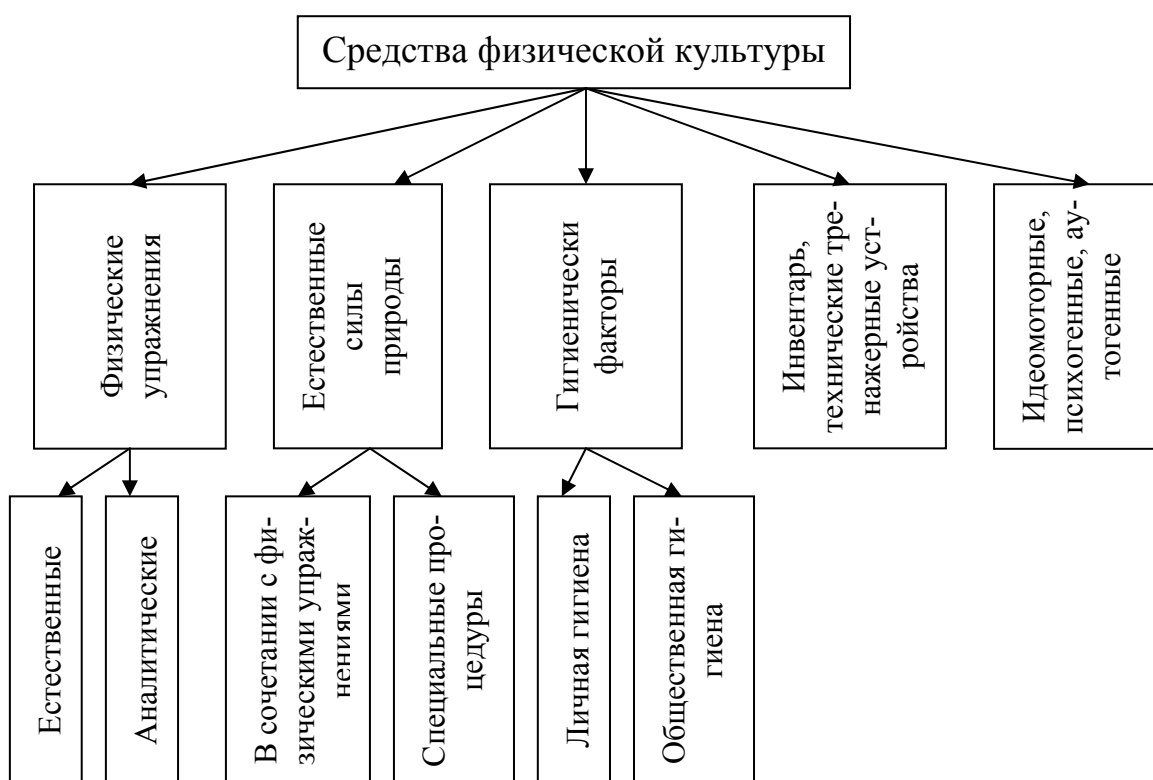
Средства физической культуры

Физические упражнения

Естественные силы природы

Гигиенически факторы

Инвентарь, технические тренажерные устройства

Идеомоторные, психогенные, аутогенные

Естественные

Аналитические

В сочетании с физическими упражнениями

Специальные процедуры

Личная гигиена

Общественная гигиена